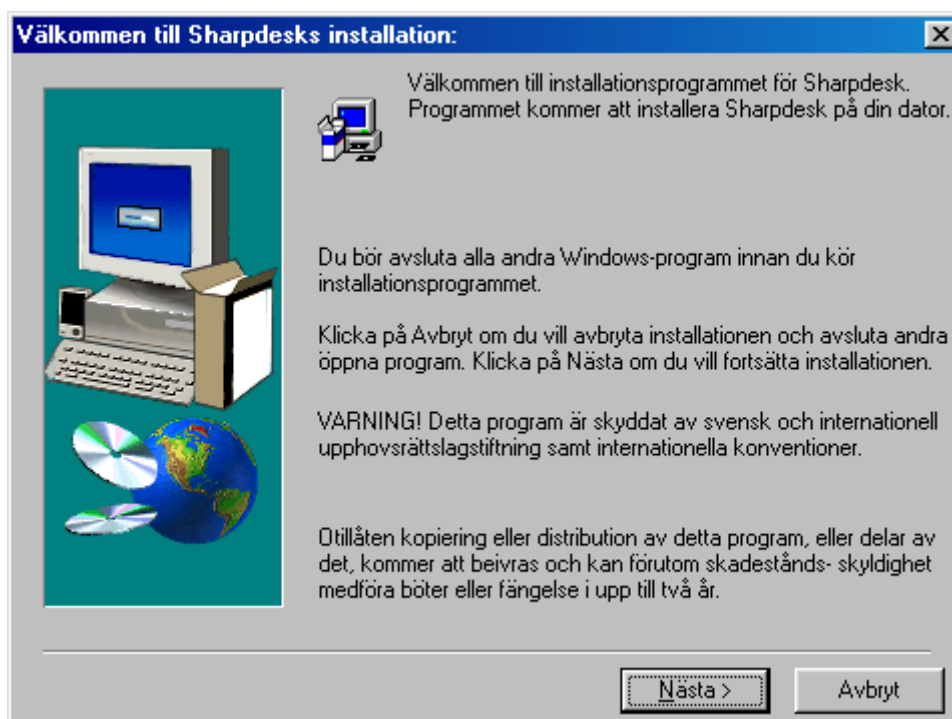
Välkommen till Sharpdesks installation:

Välkommen till installationsprogrammet för Sharpdesk. Programmet kommer att installera Sharpdesk på din dator.

Du bör avsluta alla andra Windows-program innan du kör installationsprogrammet.

Klicka på Avbryt om du vill avbryta installationen och avsluta andra öppna program. Klicka på Nästa om du vill fortsätta installationen.

VARNING! Detta program är skyddat av svensk och internationell upphovsrättslagstiftning samt internationella konventioner.

Otillåten kopiering eller distribution av detta program, eller delar av det, kommer att beivras och kan förutom skadestånds- skyldighet medföra böter eller fängelse i upp till två år.

Nästa >

Avbryt